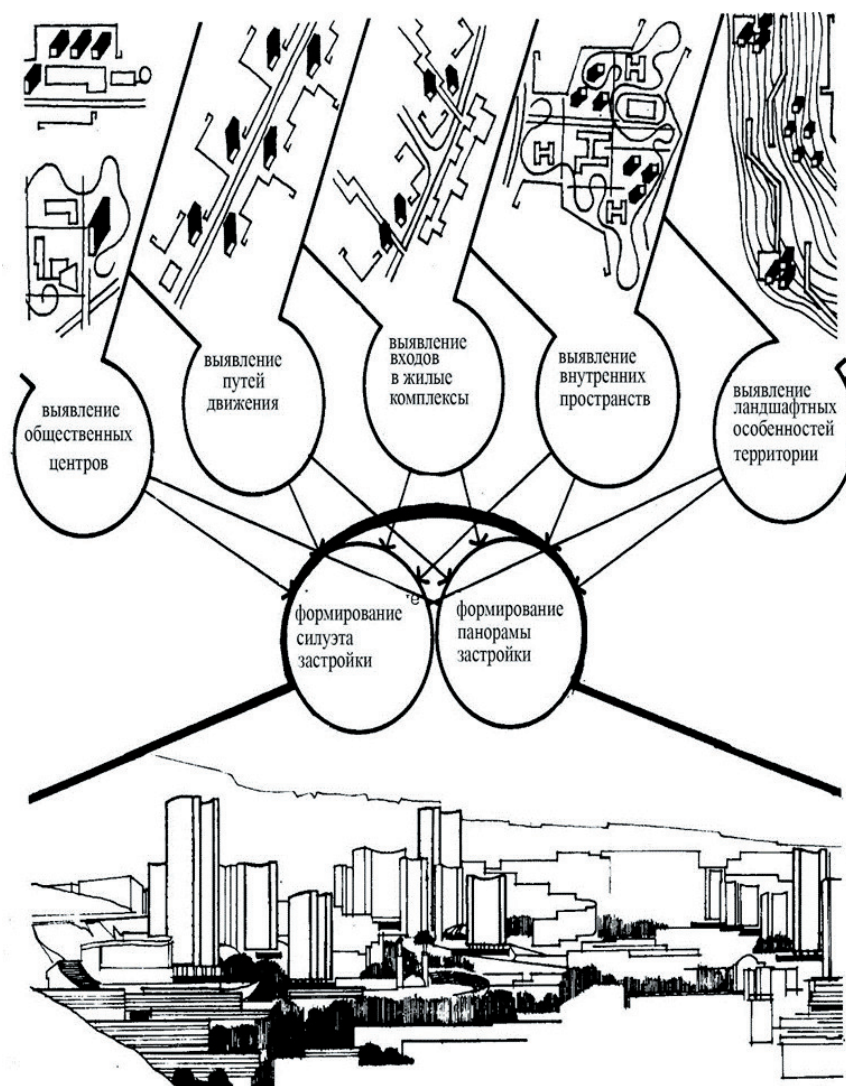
выявление общественных центров

выявление путей движения

выявление входов в жилые комплексы

выявление внутренних пространств

выявление ландшафтных особенностей территории

формирование силуэта застройки

формирование панорамы застройки